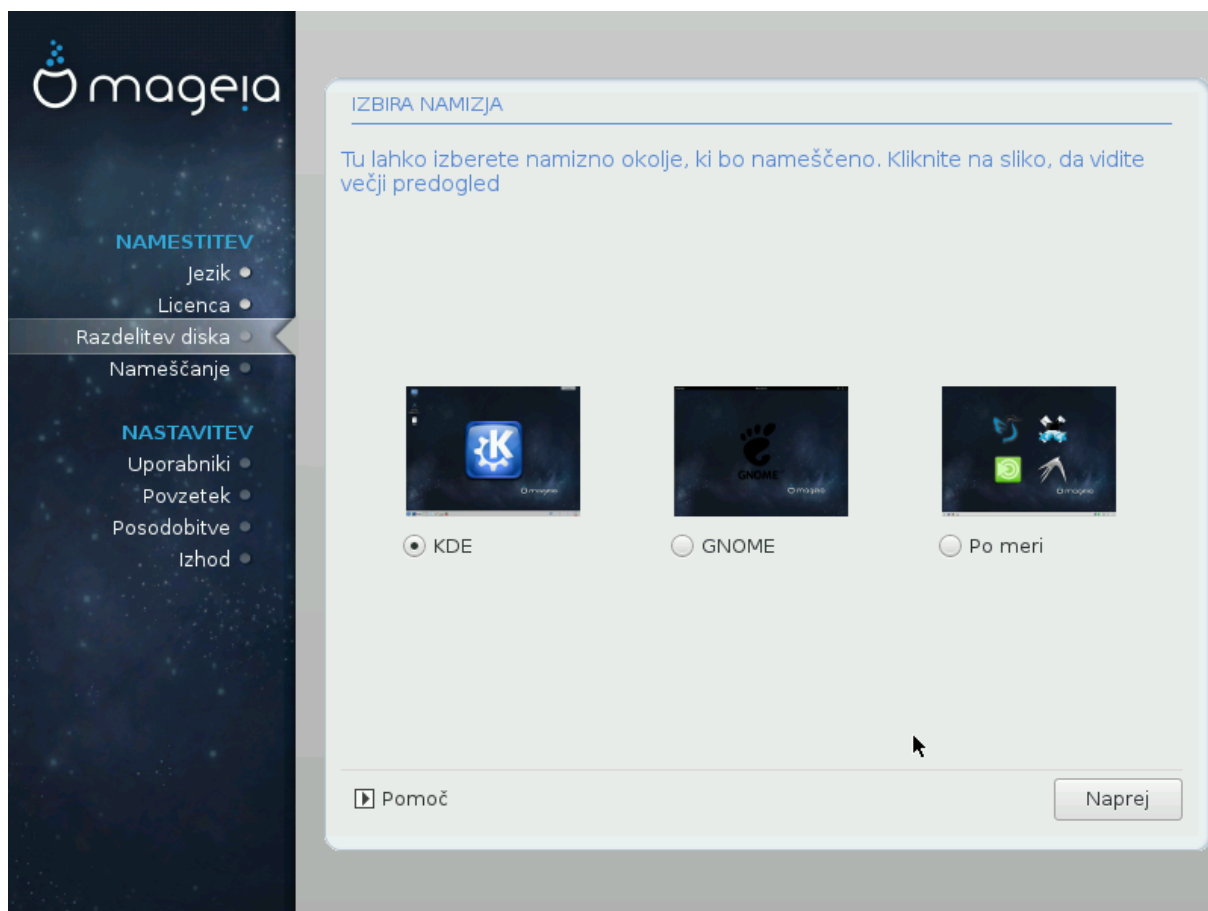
mageia

NAMESTITEV
Jezik
Licenca
Razdelitev diska
Nameščanje

NASTAVITEV
Uporabniki
Povzetek
Posodobitve
Izhod

IZBIRA NAMIZJA

Tu lahko izberete namizno okolje, ki bo nameščeno. Kliknite na sliko, da vidite večji predogled

GNOME

KDE

GNOME

Po meri

Pomoč

Naprej